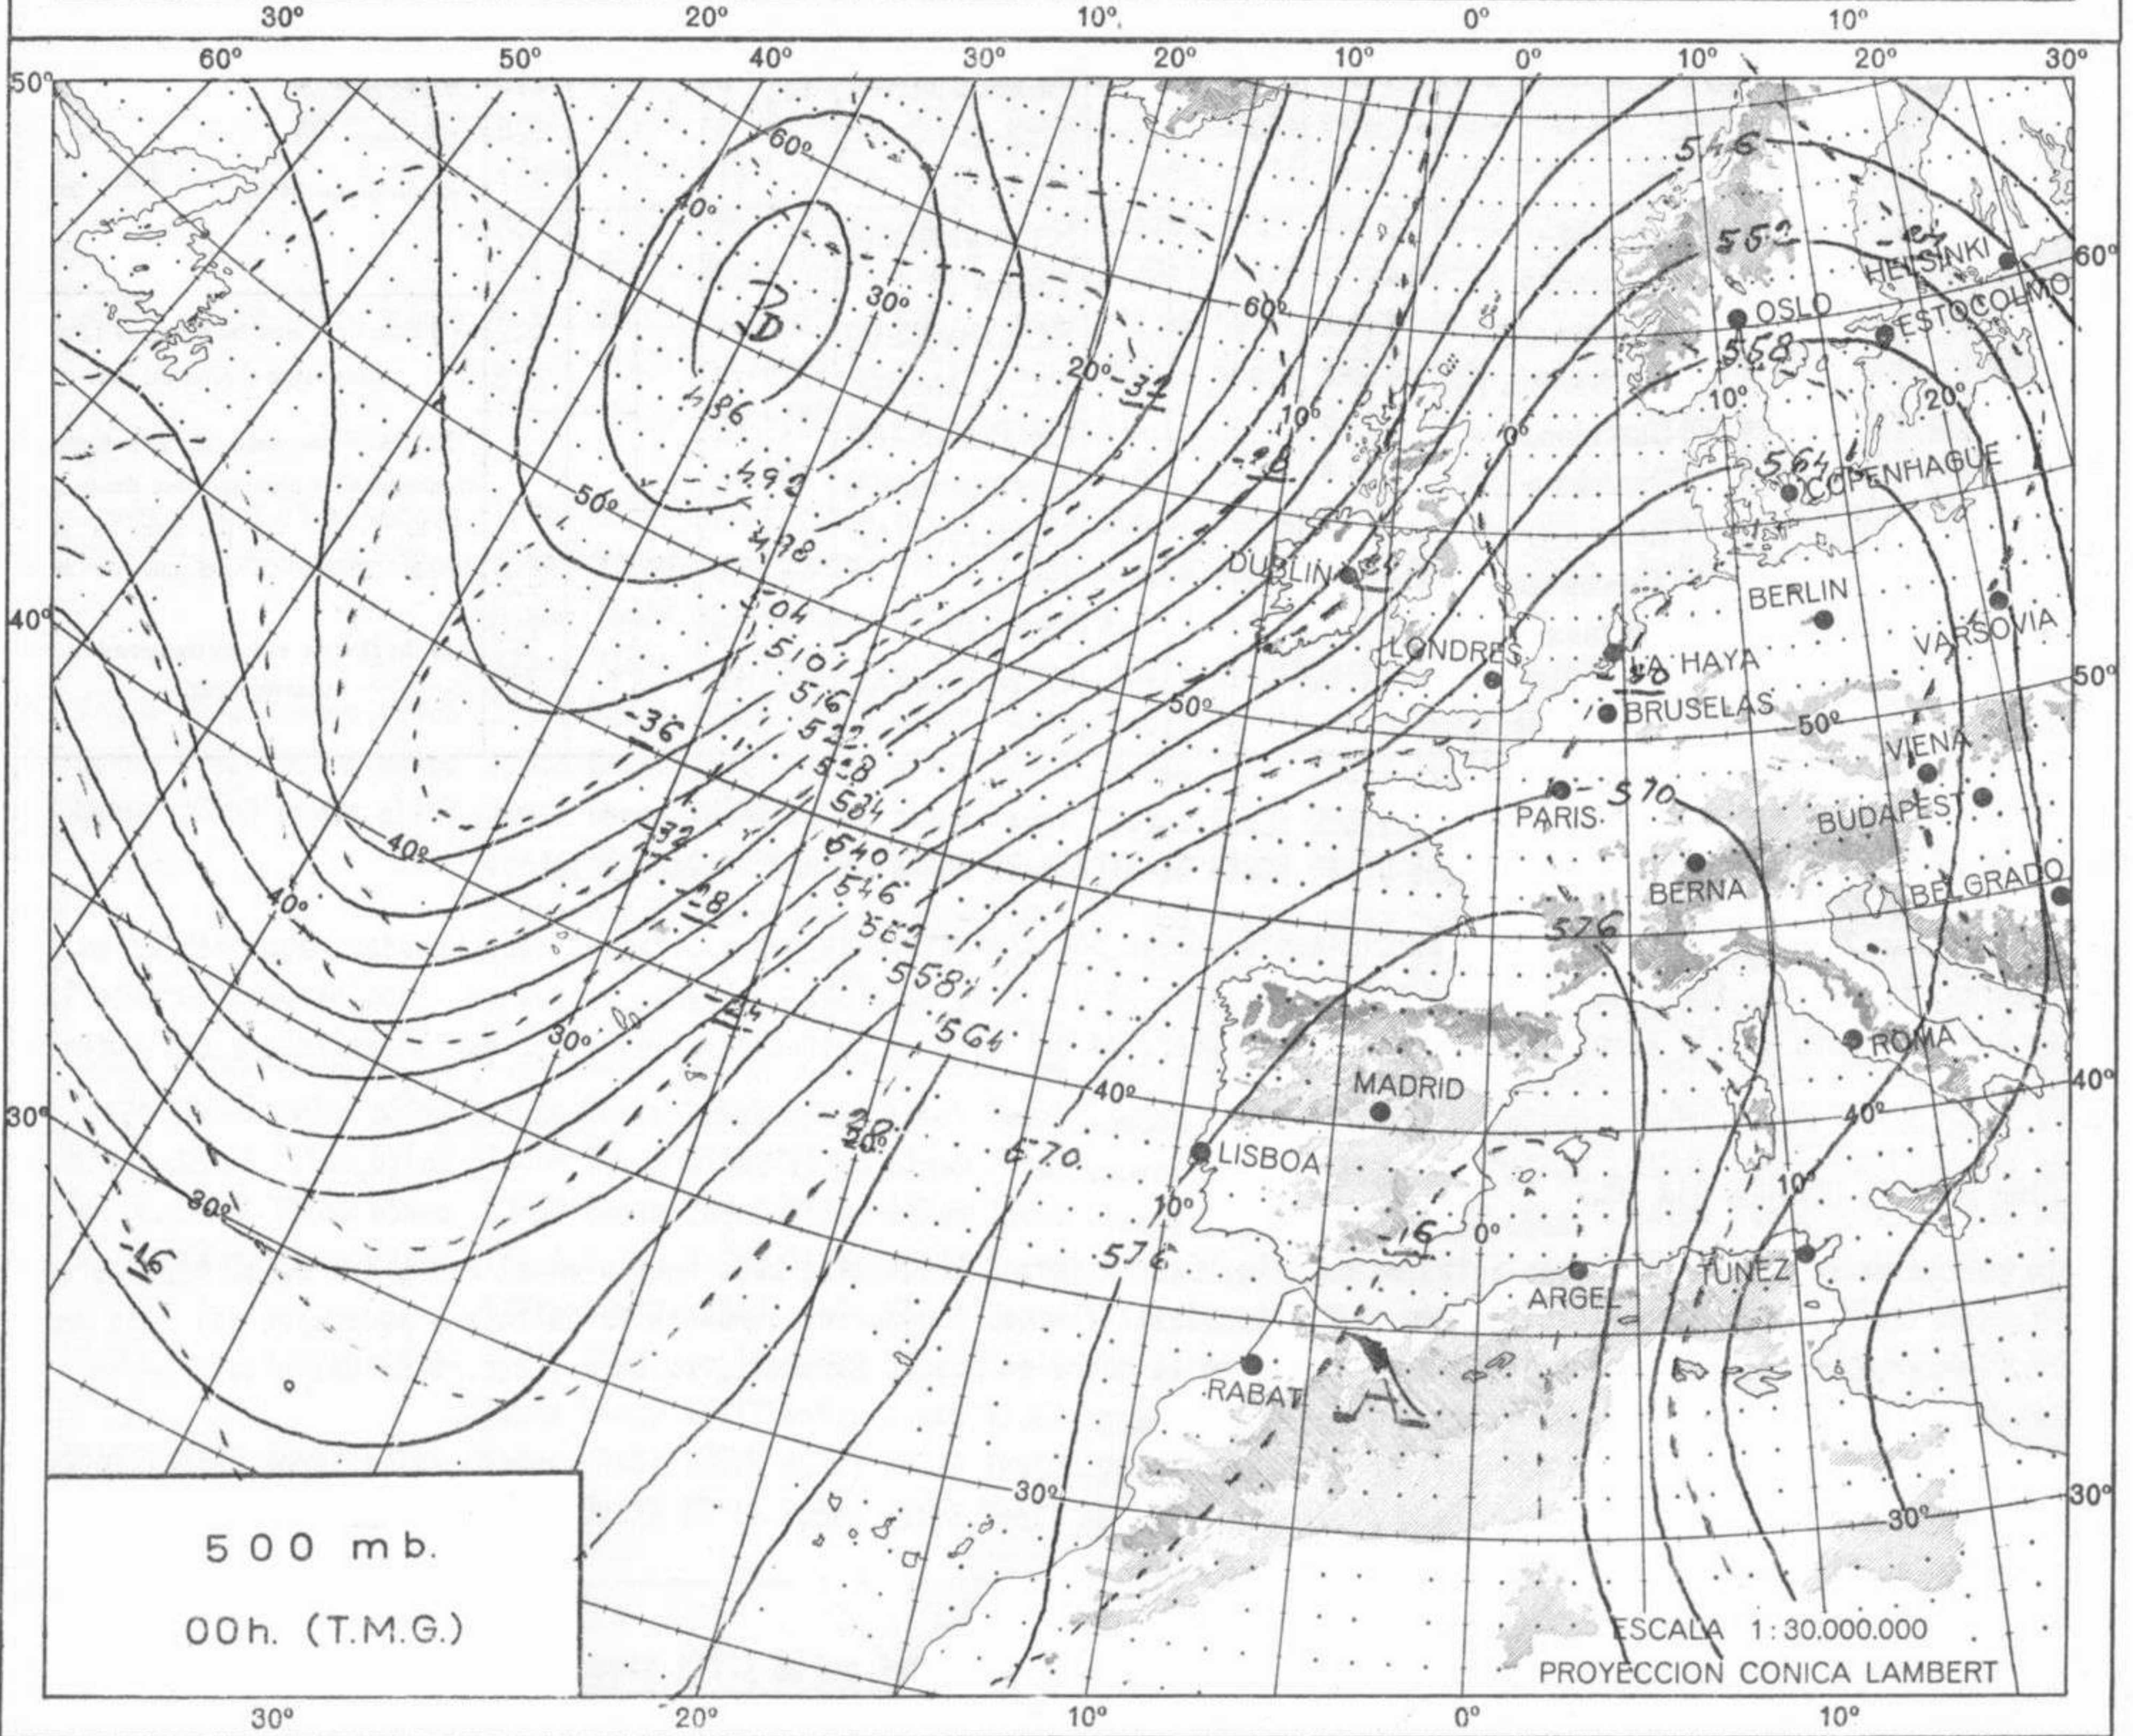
30º 20º 10º 0º 10º

60º 50º 40º 30º 20º 10º 0º 10º 20º 30º

50º

546

552

HELSINKI

60º

OSLO

ESTOCOLMO

D

30º

60º

558

-32

20º

486

10º

20º

10º

0º

-28

564

COPENHAGUE

492

50º

498

DUBLIN

504

BERLIN

40º

VARSOVIA

510

LONDRES

LA HAYA

516

-40

50º

BRUSELAS

50º

50º

-36

522

528

VIENA

PARIS

570

534

BUDAPEST

-32

540

BERNA

546

BELGRADO

-28

576

552

40º

558

-24

30º

564

ROMA

MADRID

40º

40º

40º

30º

-20

20º

LISBOA

570

10º

10º

80º

-16

0º

576

-16

ARGEL

TUNEZ

RABAT

A

30º

30º

30º

500 mb.

00h. (T.M.G.)

ESCALA 1: 30.000.000

PROYECCION CONICA LAMBERT

30º 20º 10º 0º 10º